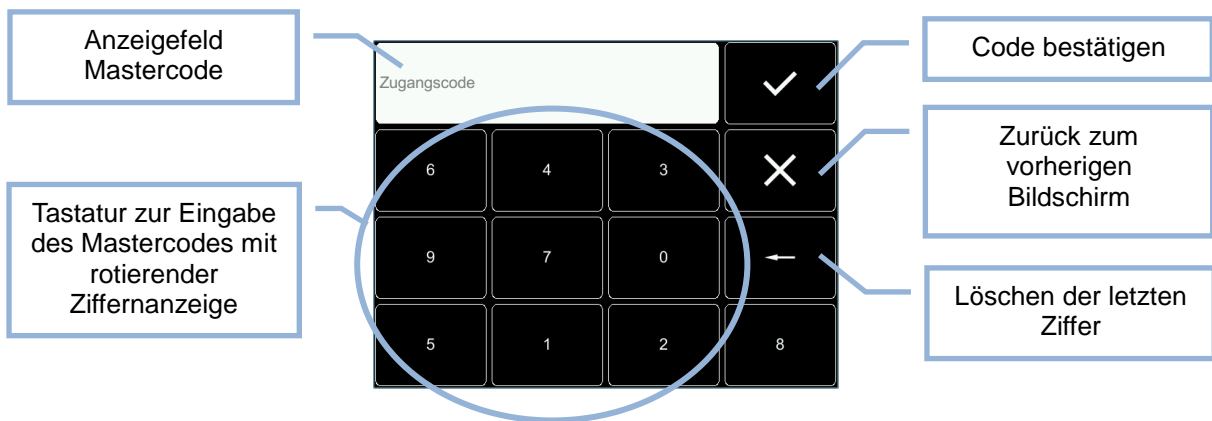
Anzeigefeld Mastercode

Tastatur zur Eingabe des Mastercodes mit rotierender Ziffernanzeige

Zugangscode

✓

6 | 4 | 3 | ✕

9 | 7 | 0 | ←

5 | 1 | 2 | 8

Code bestätigen

Zurück zum vorherigen Bildschirm

Löschen der letzten Ziffer